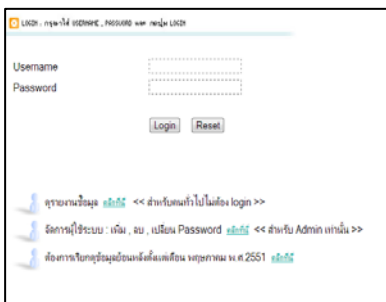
LOGIN : กรุณาใส่ USERNAME , PASSWORD และ กดปุ่ม LOGIN

Username

Password

Login Reset

ดูรายงานข้อมูล คลิกที่นี่ << สำหรับคนทั่วไปไม่ต้อง login >>

จัดการผู้ใช้ระบบ : เพิ่ม , ลบ , เปลี่ยน Password คลิกที่นี่ << สำหรับ Admin เท่านั้น >>

ต้องการเรียกดูข้อมูลย้อนหลังตั้งแต่เดือน พฤษภาคม พ.ศ.2551 คลิกที่นี่